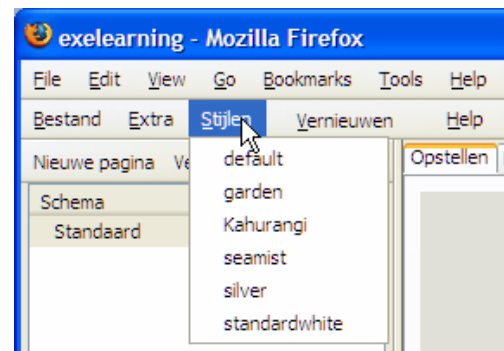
exelearning - Mozilla Firefox

File Edit View Go Bookmarks Tools Help

Bestand Extra Stijlen Vernieuwen Help

Nieuwe pagina Ve

Schema

Standaard

default
garden
Kahurangi
seamist
silver
standardwhite

Opstellen